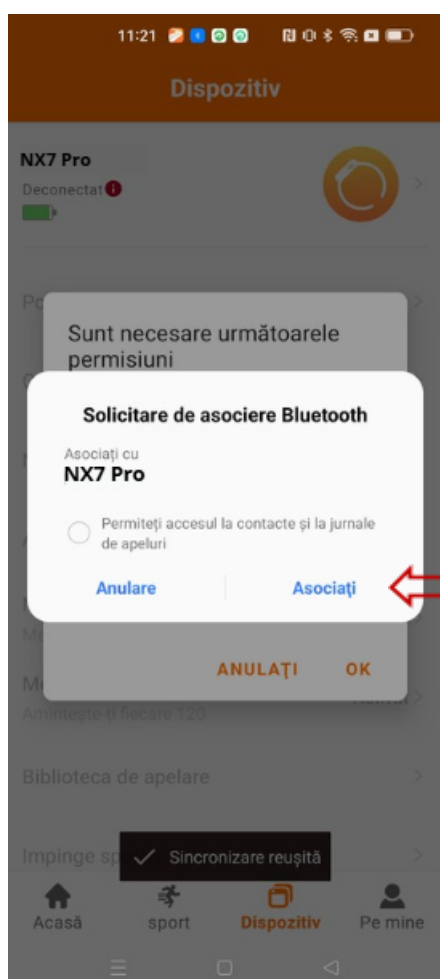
11:21

Dispozitiv

NX7 Pro
Deconectat

Po
C
I
A
M
Me
Amintește-ți fiecare 120

Sunt necesare următoarele permisiuni

Solicitare de asociere Bluetooth

Asociați cu
NX7 Pro

Permiteți accesul la contacte și la jurnale de apeluri

Anulare
Asociați

ANULAȚI
OK

Biblioteca de apelare

Impinge sp
Sincronizare reușită

Acasă
sport
Dispozitiv
Pe mine